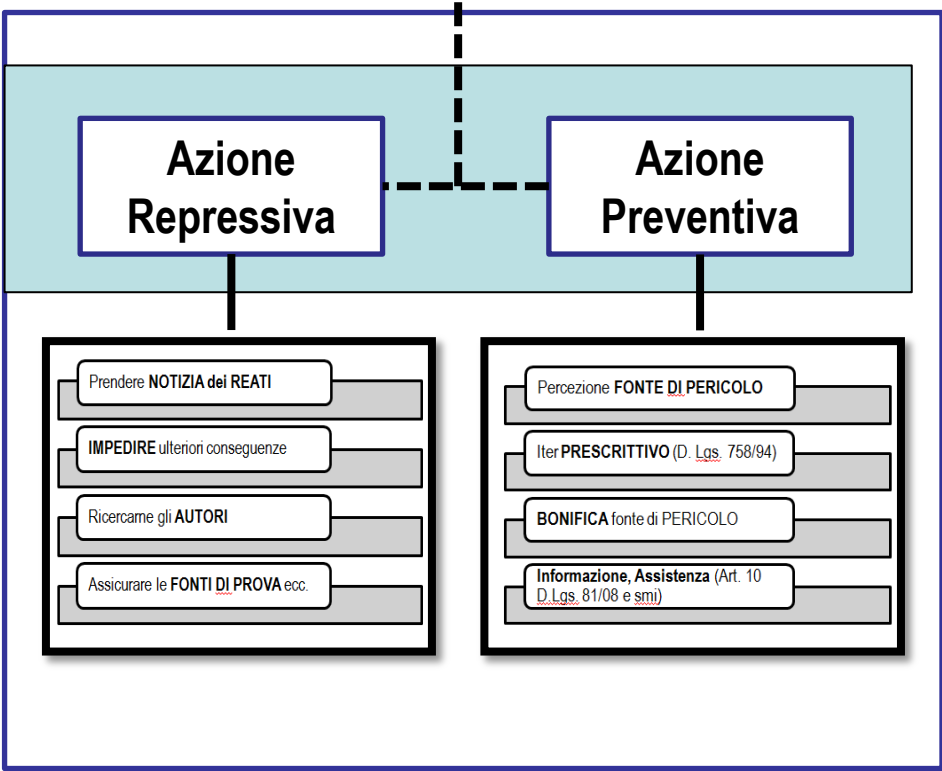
Azione Repressiva

Azione Preventiva

Prendere **NOTIZIA dei REATI**

**IMPEDIRE** ulteriori conseguenze

Ricercarne gli **AUTORI**

Assicurare le **FONTI DI PROVA** ecc.

Percezione **FONTE DI PERICOLO**

Iter **PRESCRITTIVO** (D. Lgs. 758/94)

**BONIFICA** fonte di PERICOLO

**Informazione, Assistenza** (Art. 10 D.Lgs. 81/08 e smi)